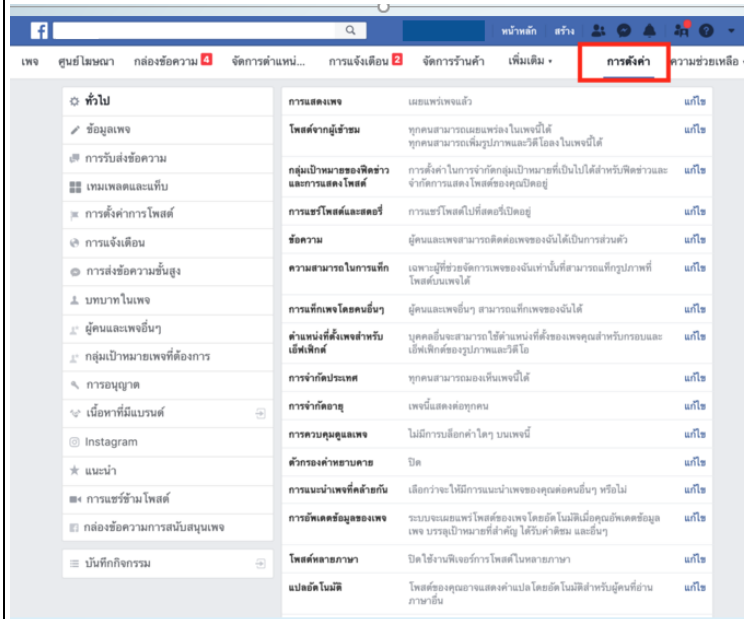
หน้าหลัก สร้าง

เพจ ศูนย์โฆษณา กล่องข้อความ 4 จัดการตำแหน่... การแจ้งเตือน 2 จัดการร้านค้า เพิ่มเติม ▾ การตั้งค่า ความช่วยเหลือ ▾

ทั่วไป
ข้อมูลเพจ
การรับส่งข้อความ
เทมเพลตและแท็บ
การตั้งค่าการโพสต์
การแจ้งเตือน
การส่งข้อความขั้นสูง
บทบาทในเพจ
ผู้คนและเพจอื่นๆ
กลุ่มเป้าหมายเพจที่ต้องการ
การอนุญาต
เนื้อหาที่มีแบรนด์
Instagram
แนะนำ
การแชร์ข้ามโพสต์
กล่องข้อความการสนับสนุนเพจ

บันทึกกิจกรรม

| | | |
|---|---|---|
| การแสดงเพจ | เผยแพร่เพจแล้ว | แก้ไข |
| โพสต์จากผู้เข้าชม | ทุกคนสามารถเผยแพร่ลงในเพจนี้ได้ ทุกคนสามารถเพิ่มรูปภาพและวิดีโอลงในเพจนี้ได้ | แก้ไข |
| กลุ่มเป้าหมายของฟีดข่าวและการแสดงโพสต์ | การตั้งค่าในการจำกัดกลุ่มเป้าหมายที่เป็นไปได้สำหรับฟีดข่าวและจำกัดการแสดงโพสต์ของคุณปิดอยู่ | แก้ไข |
| การแชร์โพสต์และสตอรี่ | การแชร์โพสต์ไปที่สตอรี่เปิดอยู่ | แก้ไข |
| ข้อความ | ผู้คนและเพจสามารถติดต่อเพจของฉันได้เป็นการส่วนตัว | แก้ไข |
| ความสามารถในการแท็ก | เฉพาะผู้ที่ช่วยจัดการเพจของฉันเท่านั้นที่สามารถแท็กรูปภาพที่โพสต์บนเพจได้ | แก้ไข |
| การแท็กเพจโดยคนอื่นๆ | ผู้คนและเพจอื่นๆ สามารถแท็กเพจของฉันได้ | แก้ไข |
| ตำแหน่งที่ตั้งเพจสำหรับเอ็ฟเฟ็กต์ | บุคคลอื่นจะสามารถใช้ตำแหน่งที่ตั้งของเพจคุณสำหรับกรอบและเอ็ฟเฟ็กต์ของรูปภาพและวิดีโอ | แก้ไข |
| การจำกัดประเทศ | ทุกคนสามารถมองเห็นเพจนี้ได้ | แก้ไข |
| การจำกัดอายุ | เพจนี้แสดงต่อทุกคน | แก้ไข |
| การควบคุมดูแลเพจ | ไม่มีการบล็อกคำใดๆ บนเพจนี้ | แก้ไข |
| ตัวกรองคำหยาบคาย | ปิด | แก้ไข |
| การแนะนำเพจที่คล้ายกัน | เลือกว่าจะให้มีการแนะนำเพจของคุณต่อคนอื่นๆ หรือไม่ | แก้ไข |
| การอัพเดตข้อมูลของเพจ | ระบบจะเผยแพร่โพสต์ของเพจโดยอัตโนมัติเมื่อคุณอัพเดตข้อมูลเพจ บรรลุเป้าหมายที่สำคัญ ได้รับคำติชม และอื่นๆ | แก้ไข |
| โพสต์หลายภาษา | ปิดใช้งานฟีเจอร์การโพสต์ในหลายภาษา | แก้ไข |
| แปลอัตโนมัติ | โพสต์ของคุณอาจแสดงคำแปลโดยอัตโนมัติสำหรับผู้คนที่อ่านภาษาอื่น | แก้ไข |